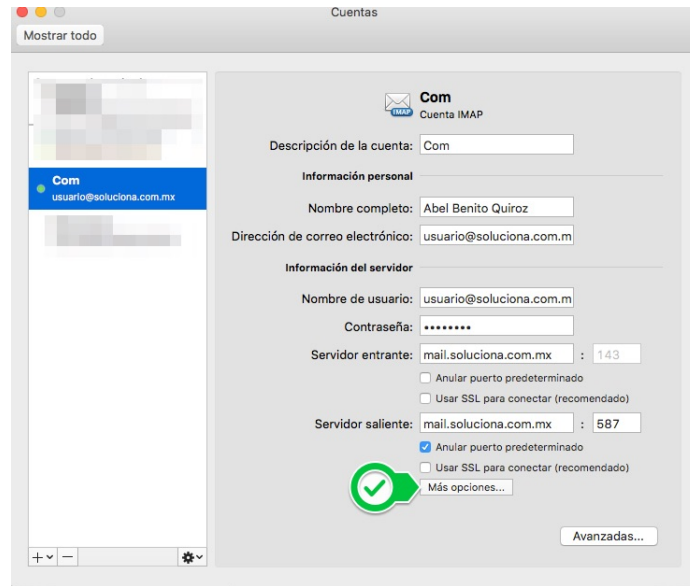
Cuentas

Mostrar todo

Com
usuario@soluciona.com.mx

IMAP
Com
Cuenta IMAP

Descripción de la cuenta: Com

Información personal

Nombre completo: Abel Benito Quiroz

Dirección de correo electrónico: usuario@soluciona.com.m

Información del servidor

Nombre de usuario: usuario@soluciona.com.m

Contraseña: ••••••••

Servidor entrante: mail.soluciona.com.mx : 143

Anular puerto predeterminado

Usar SSL para conectar (recomendado)

Servidor saliente: mail.soluciona.com.mx : 587

Anular puerto predeterminado

Usar SSL para conectar (recomendado)

Más opciones...

Avanzadas...

+ −